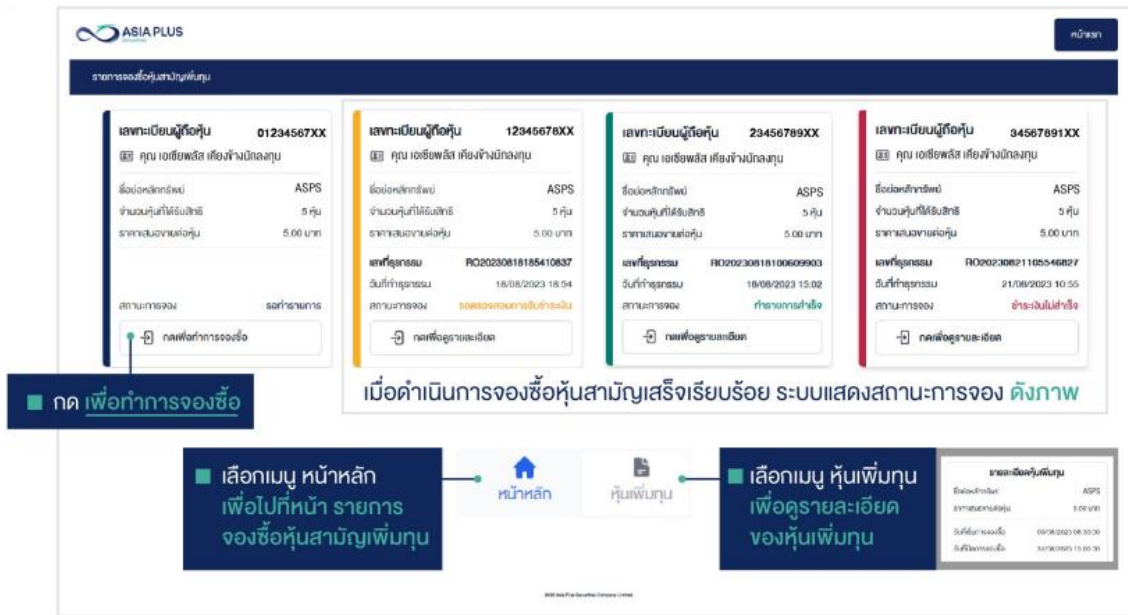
ASIA PLUS

หน้าหลัก

รายการจองซื้อหุ้นสามัญเพิ่มทุน

เลขทะเบียนผู้ถือหุ้น 01234567XX
คุณ เอเชียพลัส เคียงข้างนักลงทุน
ชื่อย่อหลักทรัพย์ ASPS
จำนวนหุ้นที่ได้รับสิทธิ 5 หุ้น
ราคาเสนอขายต่อหุ้น 5.00 บาท
สถานะการจอง รอทำรายการ
กดเพื่อทำการจองซื้อ

เลขทะเบียนผู้ถือหุ้น 12345678XX
คุณ เอเชียพลัส เคียงข้างนักลงทุน
ชื่อย่อหลักทรัพย์ ASPS
จำนวนหุ้นที่ได้รับสิทธิ 5 หุ้น
ราคาเสนอขายต่อหุ้น 5.00 บาท
เลขที่ธุรกรรม RO20230818185410837
วันที่ทำธุรกรรม 18/08/2023 18:54
สถานะการจอง รอตรวจสอบการรับชำระเงิน
กดเพื่อดูรายละเอียด

เลขทะเบียนผู้ถือหุ้น 23456789XX
คุณ เอเชียพลัส เคียงข้างนักลงทุน
ชื่อย่อหลักทรัพย์ ASPS
จำนวนหุ้นที่ได้รับสิทธิ 5 หุ้น
ราคาเสนอขายต่อหุ้น 5.00 บาท
เลขที่ธุรกรรม RO20230818100609903
วันที่ทำธุรกรรม 18/08/2023 15:02
สถานะการจอง ทำรายการสำเร็จ
กดเพื่อดูรายละเอียด

เลขทะเบียนผู้ถือหุ้น 34567891XX
คุณ เอเชียพลัส เคียงข้างนักลงทุน
ชื่อย่อหลักทรัพย์ ASPS
จำนวนหุ้นที่ได้รับสิทธิ 5 หุ้น
ราคาเสนอขายต่อหุ้น 5.00 บาท
เลขที่ธุรกรรม RO20230821105546827
วันที่ทำธุรกรรม 21/08/2023 10:55
สถานะการจอง ชำระเงินไม่สำเร็จ
กดเพื่อดูรายละเอียด

กด เพื่อทำการจองซื้อ

เมื่อดำเนินการจองซื้อหุ้นสามัญเสร็จเรียบร้อย ระบบแสดงสถานะการจอง ดังภาพ

เลือกเมนู หน้าหลัก เพื่อไปที่หน้า รายการจองซื้อหุ้นสามัญเพิ่มทุน

หน้าหลัก
หุ้นเพิ่มทุน

เลือกเมนู หุ้นเพิ่มทุน เพื่อดูรายละเอียดของหุ้นเพิ่มทุน

รายละเอียดหุ้นเพิ่มทุน
ชื่อย่อหลักทรัพย์ ASPS
ราคาเสนอขายต่อหุ้น 5.00 บาท
วันที่เริ่มการจองซื้อ 09/08/2023 08:30:00
วันที่สิ้นสุดการจองซื้อ 31/08/2023 15:00:00

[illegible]